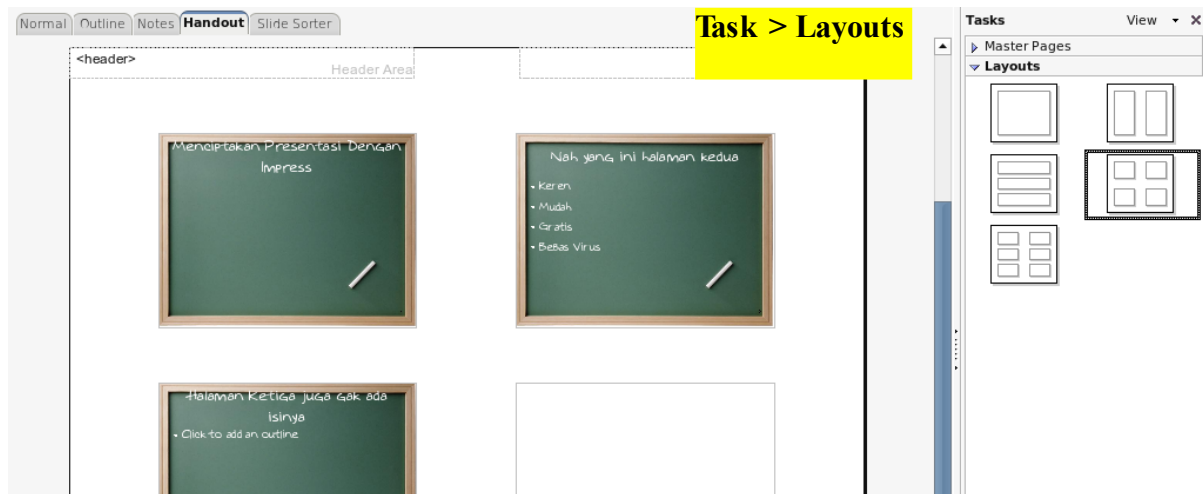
Normal Outline Notes Handout Slide Sorter

Task > Layouts

<header>

Header Area

Menciptakan Presentasi Dengan Impress

Nah yang ini halaman kedua

• Keren
• Mudah
• Gratis
• Bebas Virus

Halaman Ketiga juga Gak ada isinya

• Click to add an outline

Tasks View ✕

Master Pages

Layouts